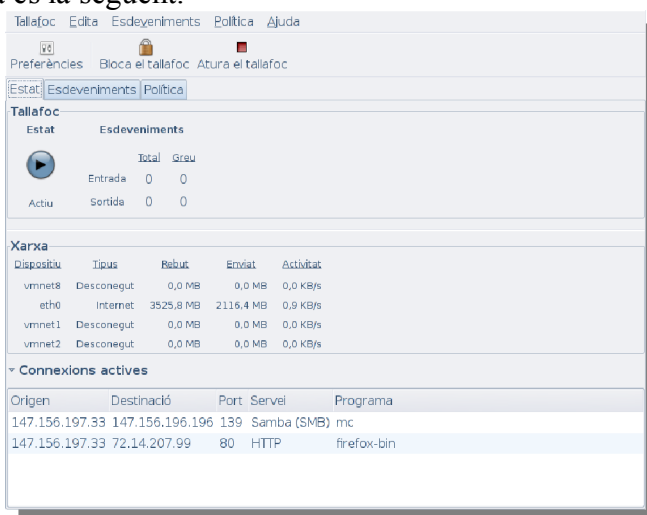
Tallafoc Edita Esdeveniments Política Ajuda

Preferències Bloca el tallafoc Atura el tallafoc

Estat Esdeveniments Política

Tallafoc

Estat

Actiu

Esdeveniments

| | Total | Greu |
|---|---|---|
| Entrada | 0 | 0 |
| Sortida | 0 | 0 |

Xarxa

| Dispositiu | Tipus | Rebut | Enviat | Activitat |
|---|---|---|---|---|
| vmnet8 | Desconegut | 0,0 MB | 0,0 MB | 0,0 KB/s |
| eth0 | Internet | 3525,8 MB | 2116,4 MB | 0,9 KB/s |
| vmnet1 | Desconegut | 0,0 MB | 0,0 MB | 0,0 KB/s |
| vmnet2 | Desconegut | 0,0 MB | 0,0 MB | 0,0 KB/s |

Connexions actives

| Origen | Destinació | Port | Servei | Programa |
|---|---|---|---|---|
| 147.156.197.33 | 147.156.196.196 | 139 | Samba (SMB) | mc |
| 147.156.197.33 | 72.14.207.99 | 80 | HTTP | firefox-bin |